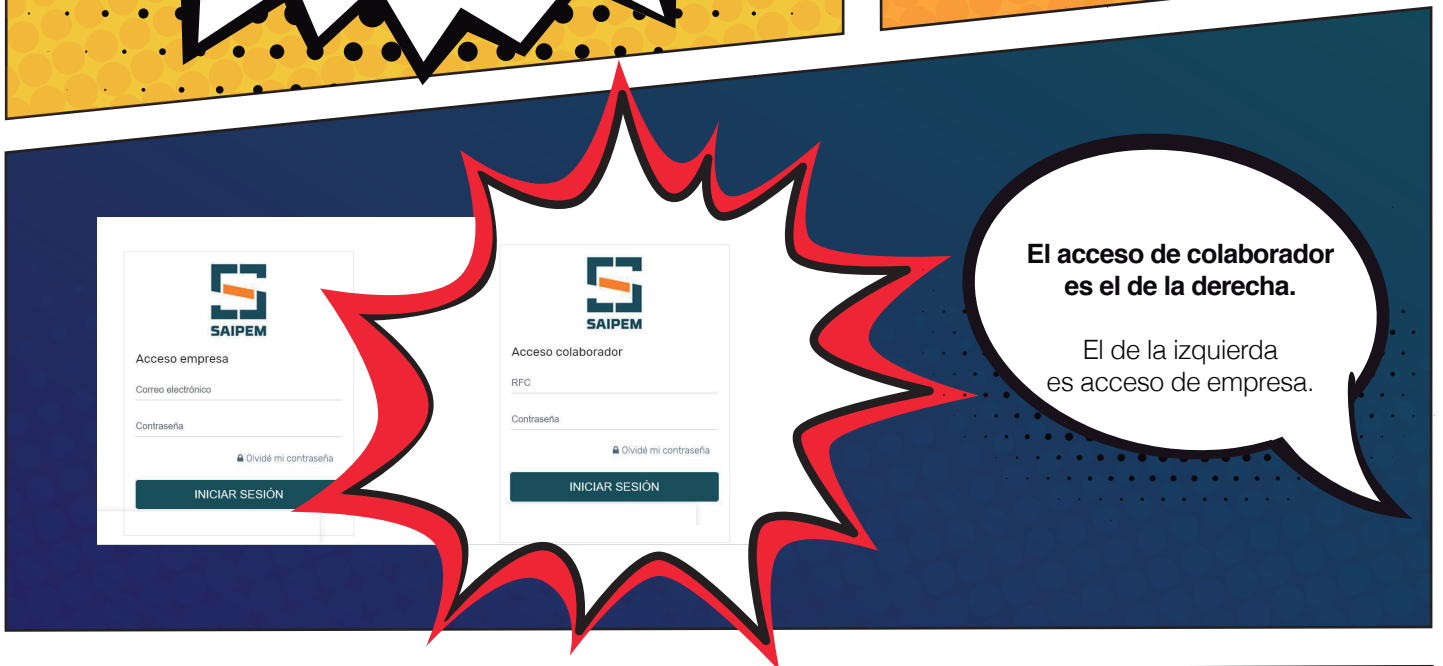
SAIPEM

Acceso empresa

Correo electrónico

Contraseña

Olvidé mi contraseña

INICIAR SESIÓN

SAIPEM

Acceso colaborador

RFC

Contraseña

Olvidé mi contraseña

INICIAR SESIÓN

**El acceso de colaborador es el de la derecha.**

El de la izquierda es acceso de empresa.